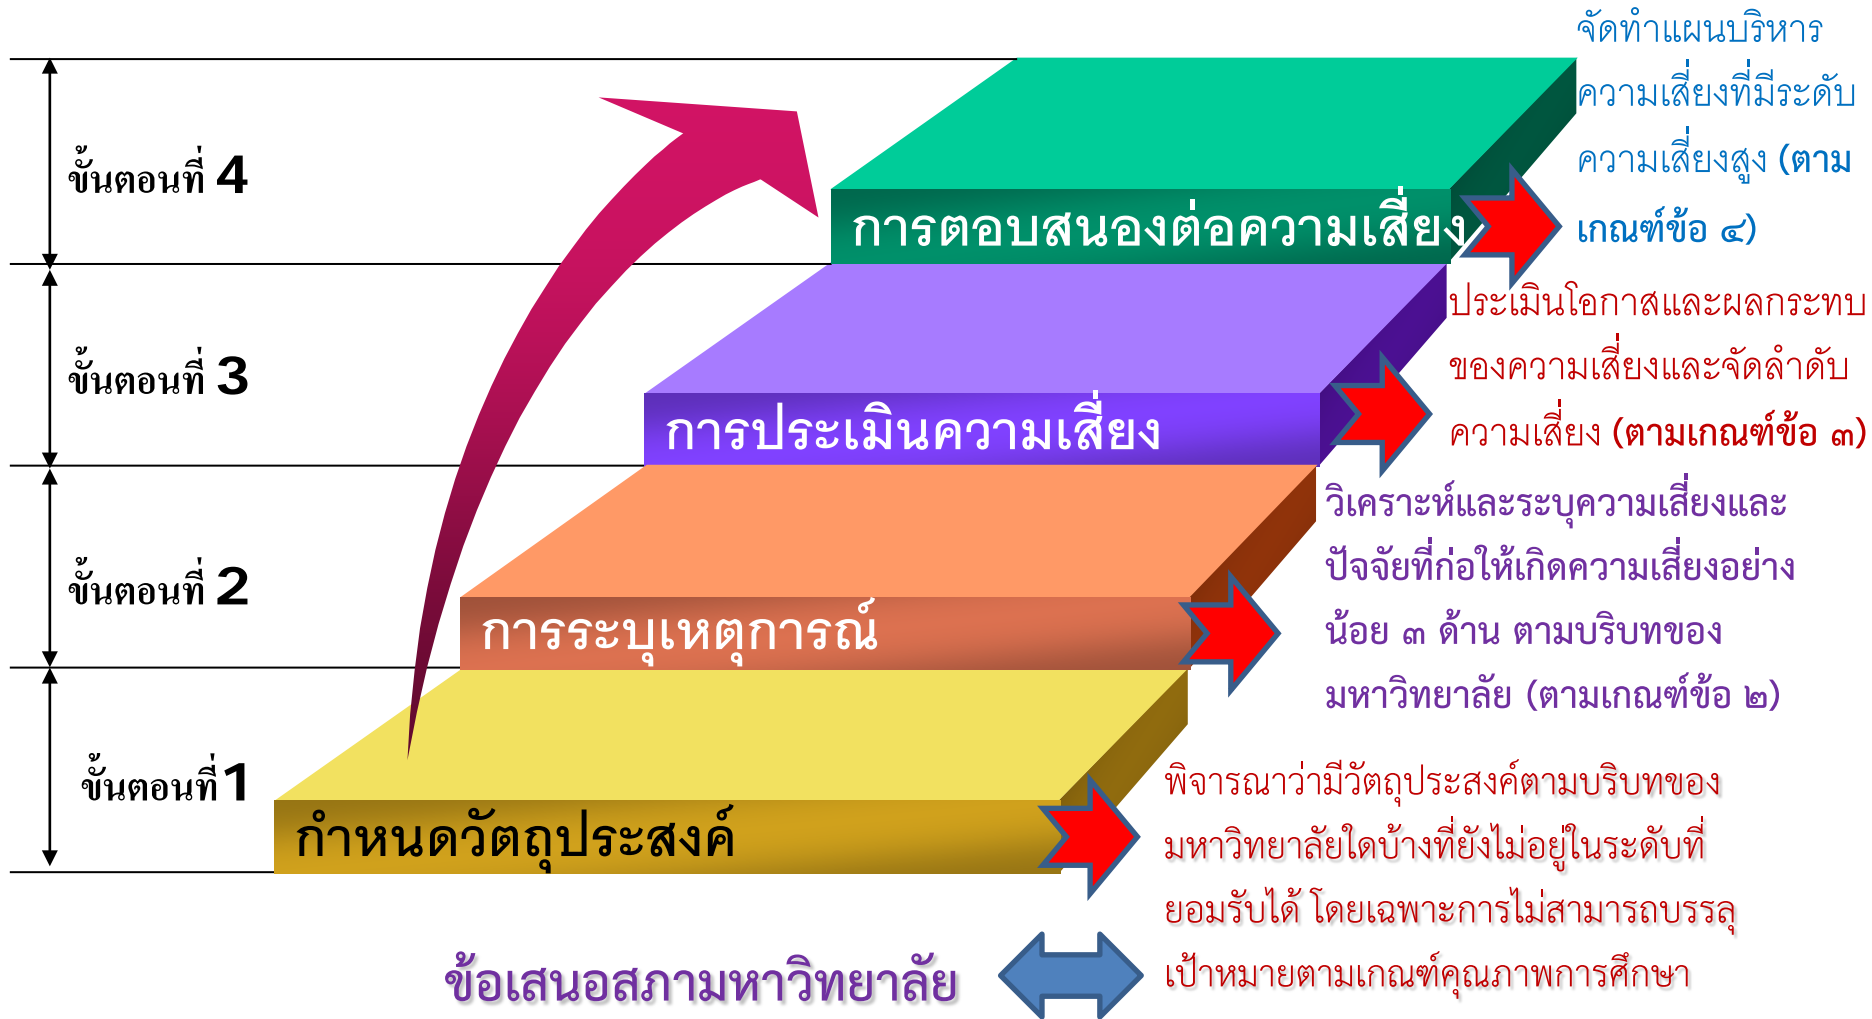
ขั้นตอนที่ 4

ขั้นตอนที่ 3

ขั้นตอนที่ 2

ขั้นตอนที่ 1

การตอบสนองต่อความเสี่ยง

จัดทำแผนบริหารความเสี่ยงที่มีระดับความเสี่ยงสูง (ตามเกณฑ์ข้อ ๔)

การประเมินความเสี่ยง

ประเมินโอกาสและผลกระทบของความเสี่ยงและจัดลำดับความเสี่ยง (ตามเกณฑ์ข้อ ๓)

การระบุเหตุการณ์

วิเคราะห์และระบุความเสี่ยงและปัจจัยที่ก่อให้เกิดความเสี่ยงอย่างน้อย ๓ ด้าน ตามบริบทของมหาวิทยาลัย (ตามเกณฑ์ข้อ ๒)

กำหนดวัตถุประสงค์

พิจารณาว่ามีวัตถุประสงค์ตามบริบทของมหาวิทยาลัยใดบ้างที่ยังไม่อยู่ในระดับที่ยอมรับได้ โดยเฉพาะการไม่สามารถบรรลุเป้าหมายตามเกณฑ์คุณภาพการศึกษา

ข้อเสนอสภามหาวิทยาลัย